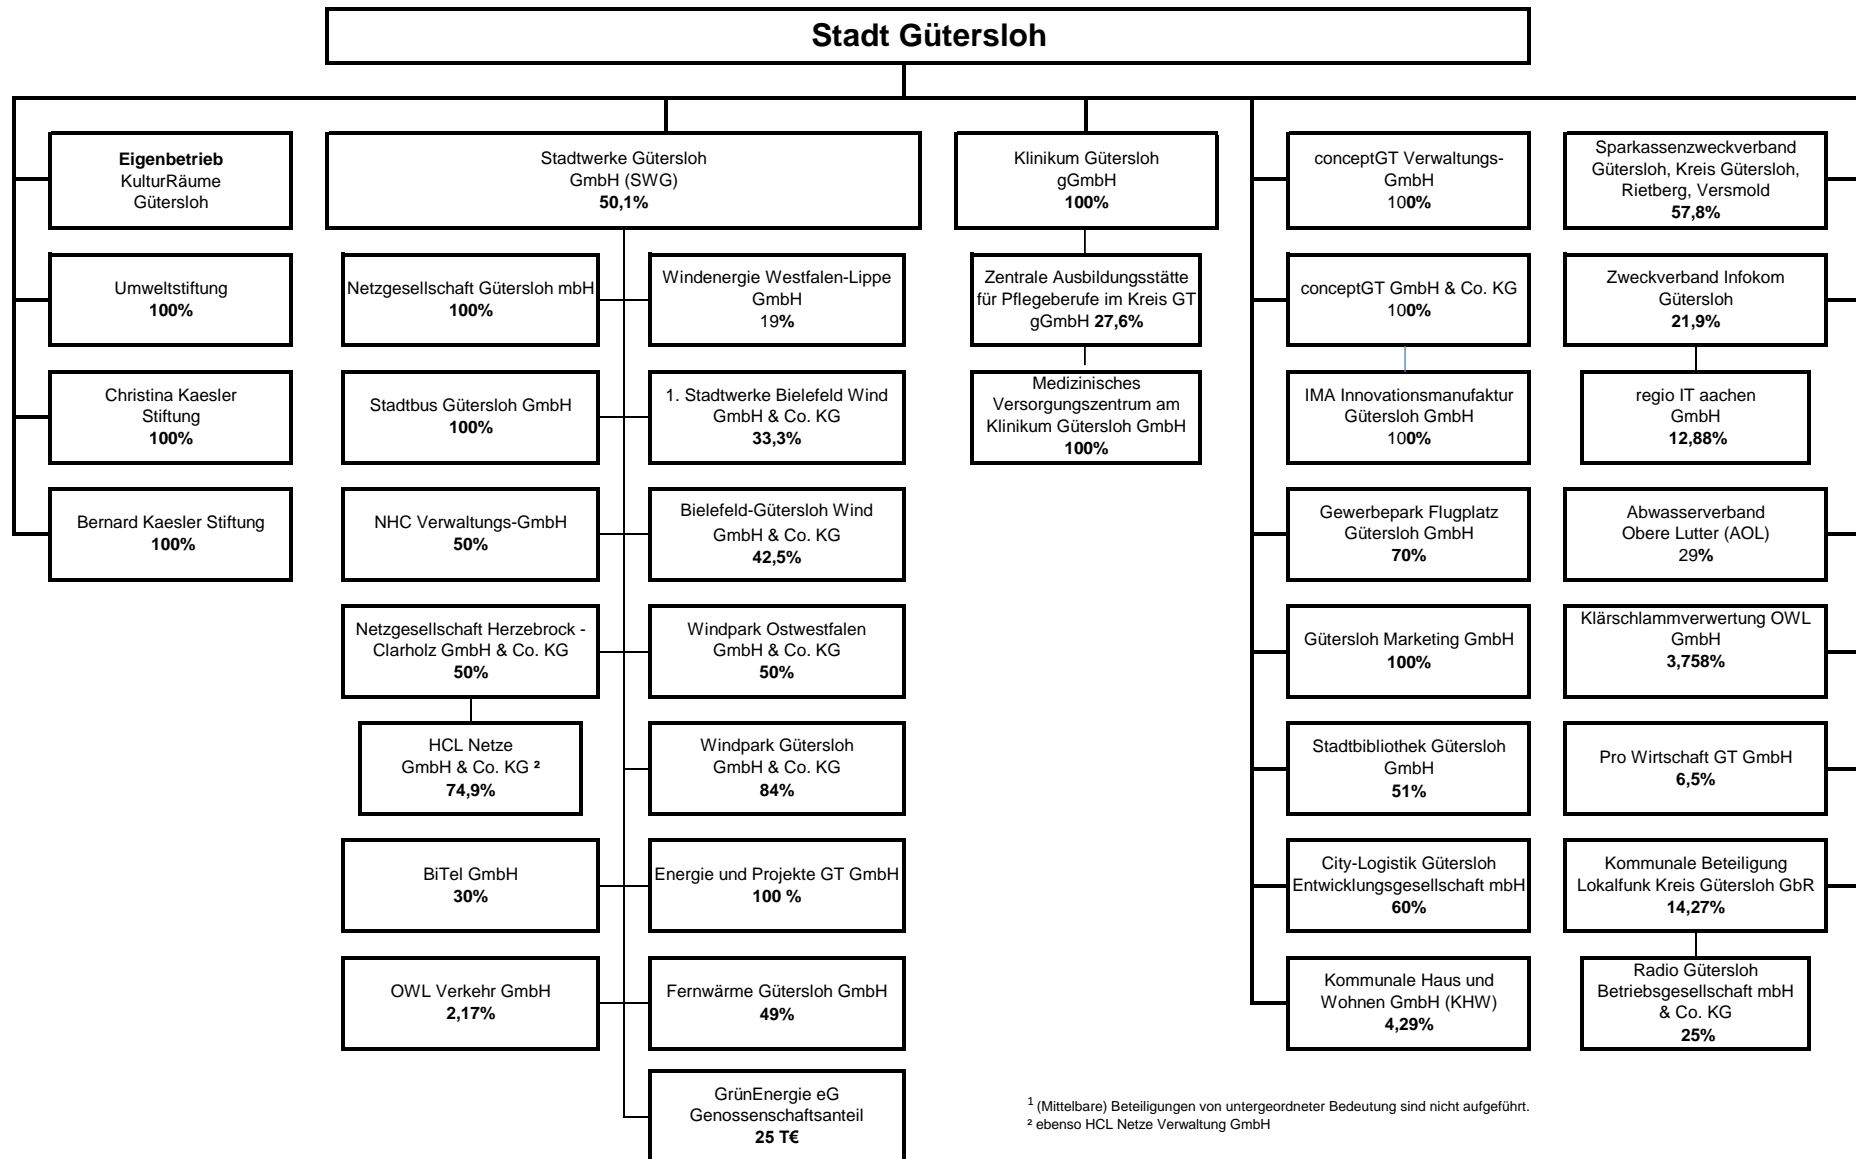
Stadt Gütersloh

Eigenbetrieb
KulturRäume Gütersloh

Umweltstiftung
100%

Christina Kaesler Stiftung
100%

Bernard Kaesler Stiftung
100%

Stadtwerke Gütersloh GmbH (SWG)
50,1%

Netzgesellschaft Gütersloh mbH
100%

Windenergie Westfalen-Lippe GmbH
19%

Stadtbus Gütersloh GmbH
100%

1. Stadtwerke Bielefeld Wind GmbH & Co. KG
33,3%

NHC Verwaltungs-GmbH
50%

Bielefeld-Gütersloh Wind GmbH & Co. KG
42,5%

Netzgesellschaft Herzebrock - Clarholz GmbH & Co. KG
50%

Windpark Ostwestfalen GmbH & Co. KG
50%

HCL Netze GmbH & Co. KG ²
74,9%

Windpark Gütersloh GmbH & Co. KG
84%

BiTel GmbH
30%

Energie und Projekte GT GmbH
100 %

OWL Verkehr GmbH
2,17%

Fernwärme Gütersloh GmbH
49%

GrünEnergie eG Genossenschaftsanteil
25 T€

Klinikum Gütersloh gGmbH
100%

Zentrale Ausbildungsstätte für Pflegeberufe im Kreis GT gGmbH 27,6%

Medizinisches Versorgungszentrum am Klinikum Gütersloh GmbH
100%

conceptGT Verwaltungs-GmbH
100%

conceptGT GmbH & Co. KG
100%

IMA Innovationsmanufaktur Gütersloh GmbH
100%

Gewerbepark Flugplatz Gütersloh GmbH
70%

Gütersloh Marketing GmbH
100%

Stadtbibliothek Gütersloh GmbH
51%

City-Logistik Gütersloh Entwicklungsgesellschaft mbH
60%

Kommunale Haus und Wohnen GmbH (KHW)
4,29%

Sparkassenzweckverband Gütersloh, Kreis Gütersloh, Rietberg, Versmold
57,8%

Zweckverband Infokom Gütersloh
21,9%

regio IT aachen GmbH
12,88%

Abwasserverband Obere Lutter (AOL)
29%

Klärschlammverwertung OWL GmbH
3,758%

Pro Wirtschaft GT GmbH
6,5%

Kommunale Beteiligung Lokalfunk Kreis Gütersloh GbR
14,27%

Radio Gütersloh Betriebsgesellschaft mbH & Co. KG
25%

$^1$ (Mittelbare) Beteiligungen von untergeordneter Bedeutung sind nicht aufgeführt.
² ebenso HCL Netze Verwaltung GmbH